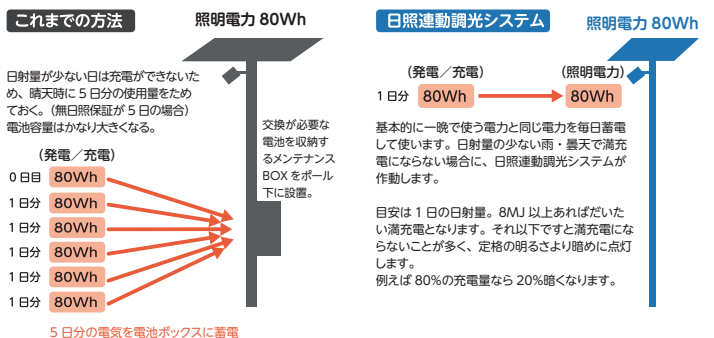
これまでの方法

照明電力 80Wh

日射量が少ない日は充電ができないため、晴天時に 5 日分の使用量をためておく。（無日照保証が 5 日の場合）電池容量はかなり大きくなる。

交換が必要な電池を収納するメンテナンスBOXをポール下に設置。

（発電／充電）

| | |
|---|---|
| 0 日目 | 80Wh |
| 1 日分 | 80Wh |
| 1 日分 | 80Wh |
| 1 日分 | 80Wh |
| 1 日分 | 80Wh |
| 1 日分 | 80Wh |

5 日分の電気を電池ボックスに蓄電

日照連動調光システム

照明電力 80Wh

（発電／充電）　（照明電力）

1 日分　80Wh　80Wh

基本的に一晩で使う電力と同じ電力を毎日蓄電して使います。日射量の少ない雨・曇天で満充電にならない場合に、日照連動調光システムが作動します。

目安は 1 日の日射量。8MJ 以上あればだいたい満充電となります。それ以下ですと満充電にならないことが多く、定格の明るさより暗めに点灯します。
例えば 80%の充電量なら 20%暗くなります。